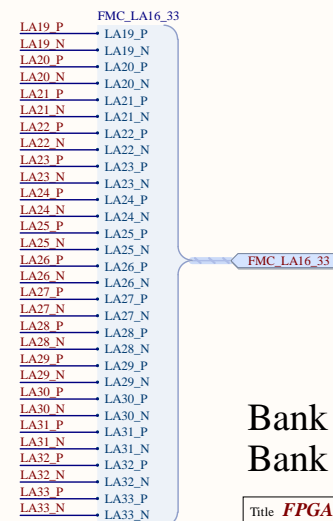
FMC_LA16_33

LA19_P
LA19_N
LA20_P
LA20_N
LA21_P
LA21_N
LA22_P
LA22_N
LA23_P
LA23_N
LA24_P
LA24_N
LA25_P
LA25_N
LA26_P
LA26_N
LA27_P
LA27_N
LA28_P
LA28_N
LA29_P
LA29_N
LA30_P
LA30_N
LA31_P
LA31_N
LA32_P
LA32_N
LA33_P
LA33_N

LA19_P
LA19_N
LA20_P
LA20_N
LA21_P
LA21_N
LA22_P
LA22_N
LA23_P
LA23_N
LA24_P
LA24_N
LA25_P
LA25_N
LA26_P
LA26_N
LA27_P
LA27_N
LA28_P
LA28_N
LA29_P
LA29_N
LA30_P
LA30_N
LA31_P
LA31_N
LA32_P
LA32_N
LA33_P
LA33_N

FMC_LA16_33

Bank
Bank

Title FPGA